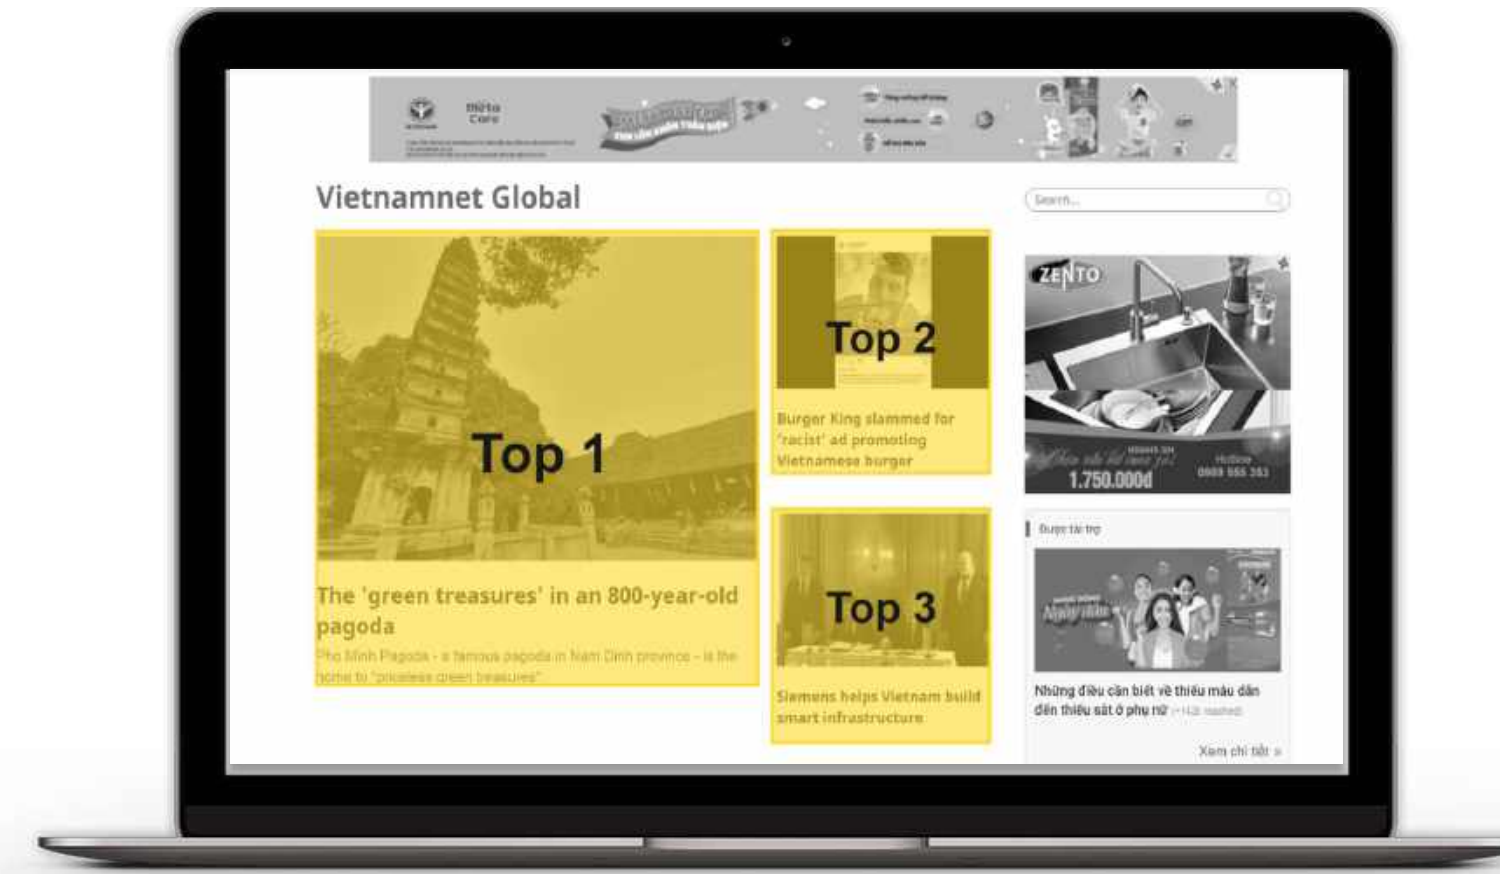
Meta Care

Vietnamnet Global

Search...

Top 1

The 'green treasures' in an 800-year-old pagoda

Pho Minh Pagoda - a famous pagoda in Nam Dinh province - is the home to "priceless green treasures".

Top 2

Burger King slammed for 'racist' ad promoting Vietnamese burger

Top 3

Siemens helps Vietnam build smart infrastructure

ZENTO

1.750.000đ

Hotline 0988 985 353

Được tài trợ

Những điều cần biết về thiếu máu dẫn đến thiếu sắt ở phụ nữ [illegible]

Xem chi tiết »